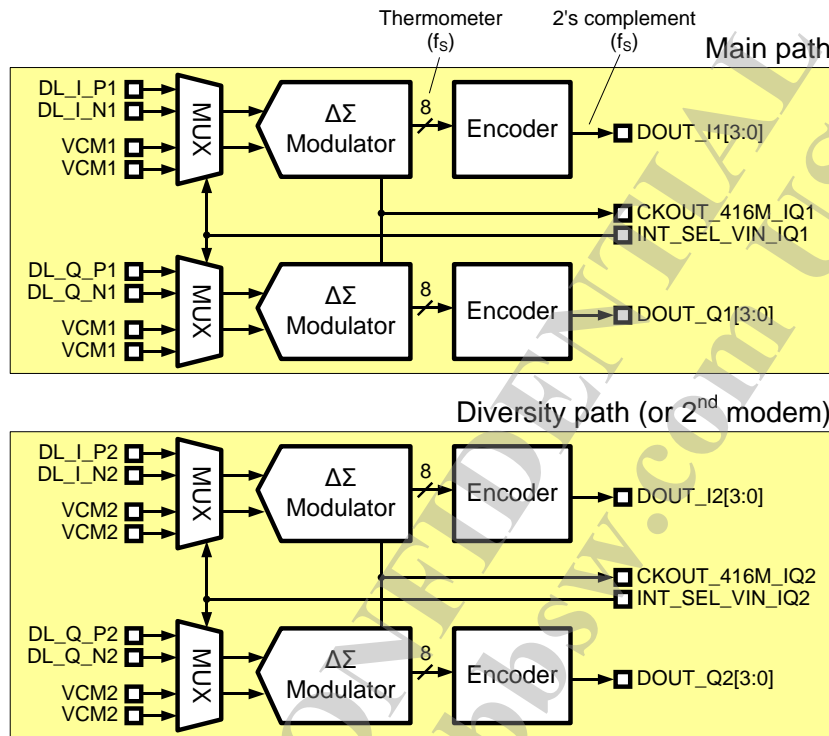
Thermometer ($f_S$)

2's complement ($f_S$)

Main path

DL_I_P1
DL_I_N1
VCM1
VCM1
MUX
ΔΣ Modulator
8
Encoder
DOUT_I1[3:0]
CKOUT_416M_IQ1
INT_SEL_VIN_IQ1
DL_Q_P1
DL_Q_N1
VCM1
VCM1
MUX
ΔΣ Modulator
8
Encoder
DOUT_Q1[3:0]

Diversity path (or 2$^{nd}$ modem)

DL_I_P2
DL_I_N2
VCM2
VCM2
MUX
ΔΣ Modulator
8
Encoder
DOUT_I2[3:0]
CKOUT_416M_IQ2
INT_SEL_VIN_IQ2
DL_Q_P2
DL_Q_N2
VCM2
VCM2
MUX
ΔΣ Modulator
8
Encoder
DOUT_Q2[3:0]

CONFIDENTIAL
www.bbs.com